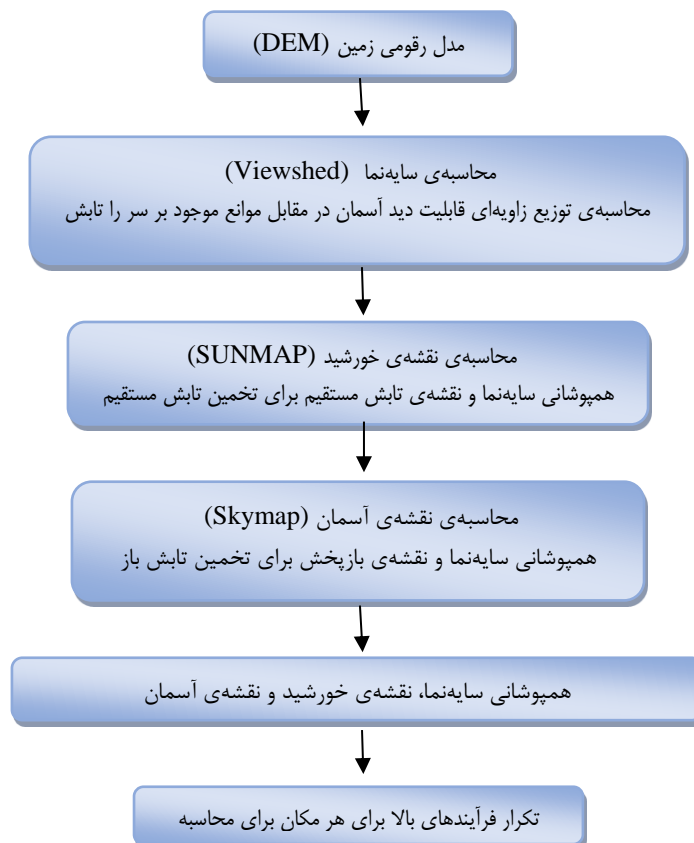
مدل رقومی زمین (DEM)

محاسبه‌ی سایه‌نما (Viewshed)
محاسبه‌ی توزیع زاویه‌ای قابلیت دید آسمان در مقابل موانع موجود بر سر را تابش

محاسبه‌ی نقشه‌ی خورشید (SUNMAP)
همپوشانی سایه‌نما و نقشه‌ی تابش مستقیم برای تخمین تابش مستقیم

محاسبه‌ی نقشه‌ی آسمان (Skymap)
همپوشانی سایه‌نما و نقشه‌ی بازپخش برای تخمین تابش باز

همپوشانی سایه‌نما، نقشه‌ی خورشید و نقشه‌ی آسمان

تکرار فرآیندهای بالا برای هر مکان برای محاسبه